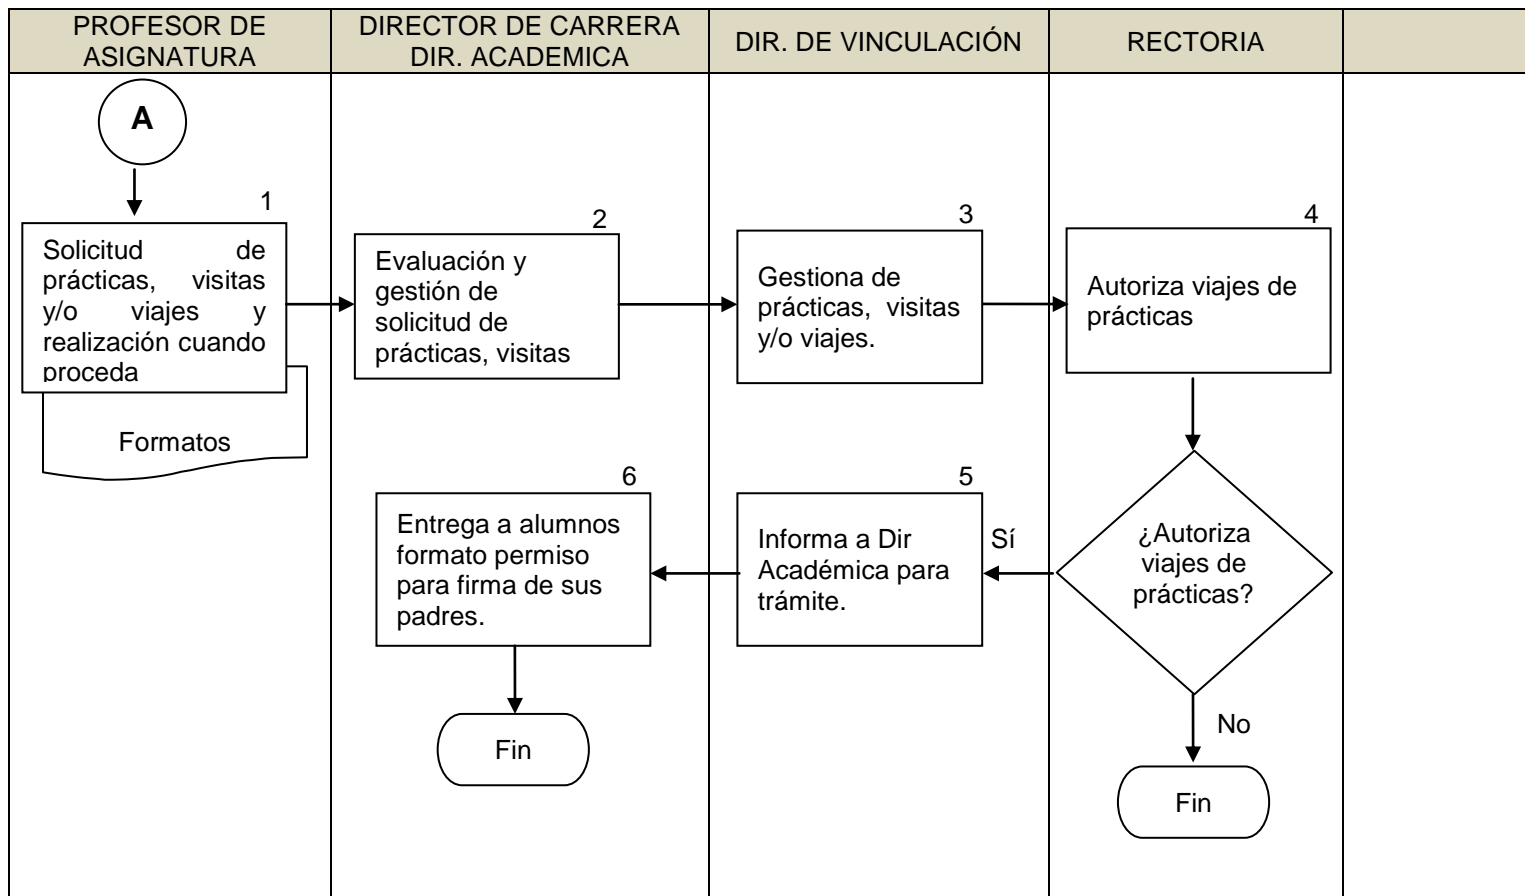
| PROFESOR DE ASIGNATURA | DIRECTOR DE CARRERA DIR. ACADEMICA | DIR. DE VINCULACIÓN | RECTORIA | |
|---|---|---|---|---|

A

1
Solicitud de prácticas, visitas y/o viajes y realización cuando proceda

Formatos

2
Evaluación y gestión de solicitud de prácticas, visitas

3
Gestiona de prácticas, visitas y/o viajes.

4
Autoriza viajes de prácticas

¿Autoriza viajes de prácticas?

Sí

5
Informa a Dir Académica para trámite.

6
Entrega a alumnos formato permiso para firma de sus padres.

Fin

No

Fin